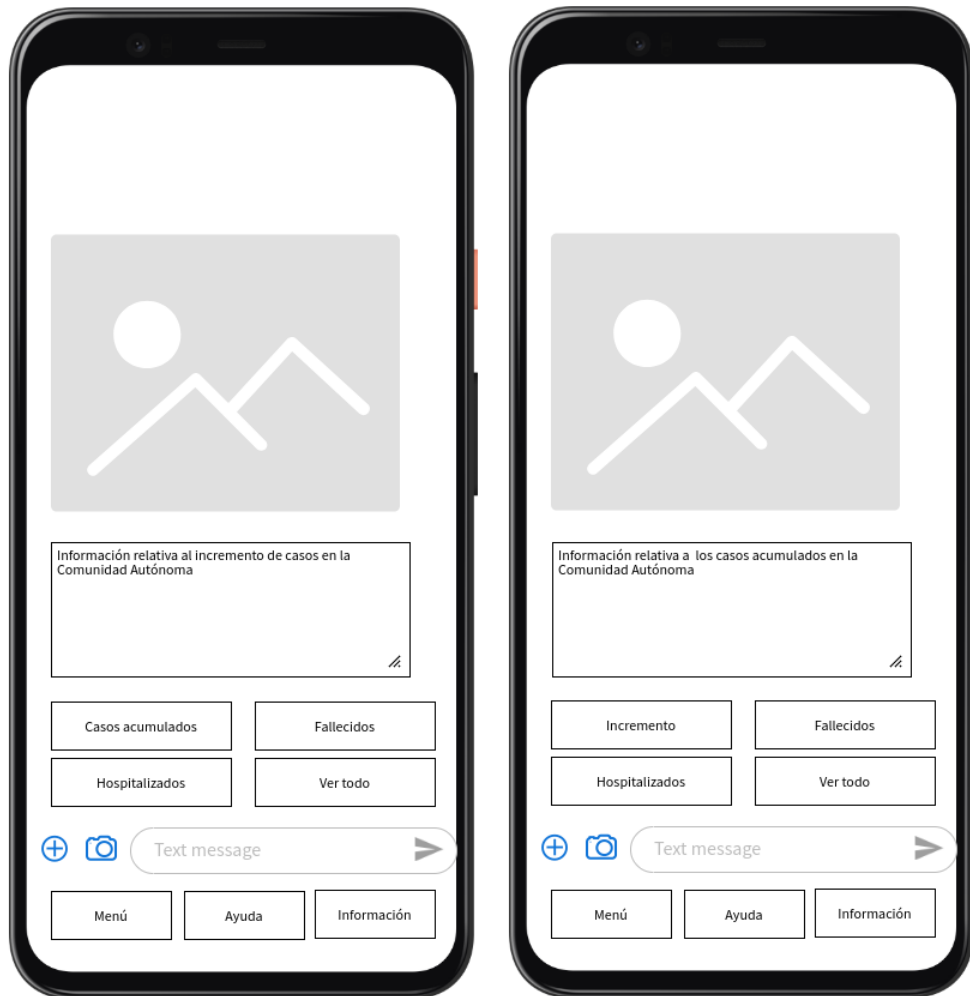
Información relativa al incremento de casos en la Comunidad Autónoma

Casos acumulados

Fallecidos

Hospitalizados

Ver todo

Text message

Menú

Ayuda

Información

Información relativa a los casos acumulados en la Comunidad Autónoma

Incremento

Fallecidos

Hospitalizados

Ver todo

Text message

Menú

Ayuda

Información